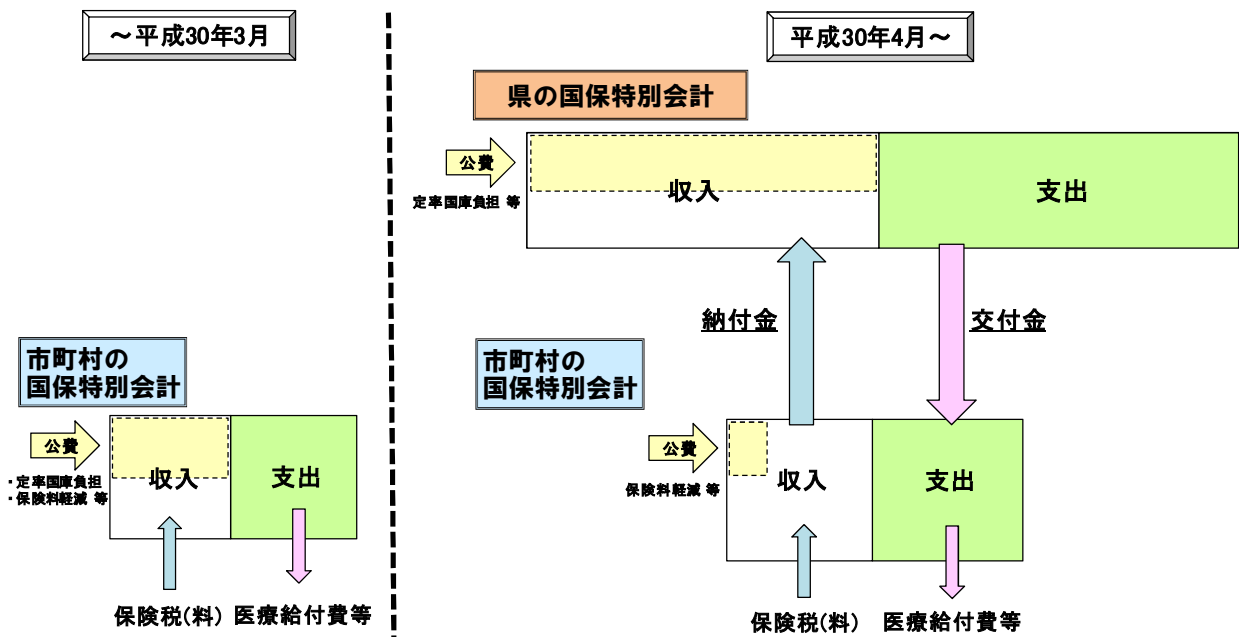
～平成30年3月

市町村の
国保特別会計

公費

・定率国庫負担
・保険料軽減 等

収入

支出

保険税(料)　医療給付費等

平成30年4月～

県の国保特別会計

公費

定率国庫負担 等

収入

支出

納付金

交付金

市町村の
国保特別会計

公費

保険料軽減 等

収入

支出

保険税(料)　医療給付費等